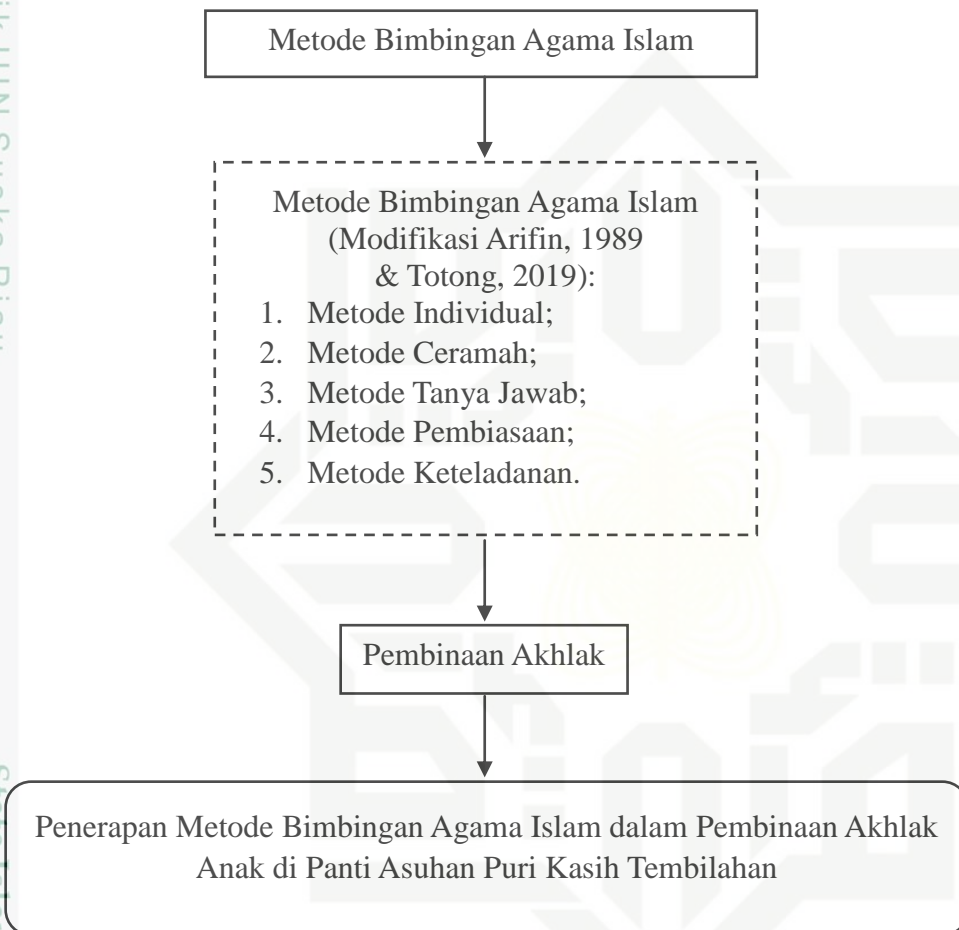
Metode Bimbingan Agama Islam

Metode Bimbingan Agama Islam (Modifikasi Arifin, 1989 & Totong, 2019):
1. Metode Individual;
2. Metode Ceramah;
3. Metode Tanya Jawab;
4. Metode Pembiasaan;
5. Metode Keteladanan.

Pembinaan Akhlak

Penerapan Metode Bimbingan Agama Islam dalam Pembinaan Akhlak Anak di Panti Asuhan Puri Kasih Tembilahan